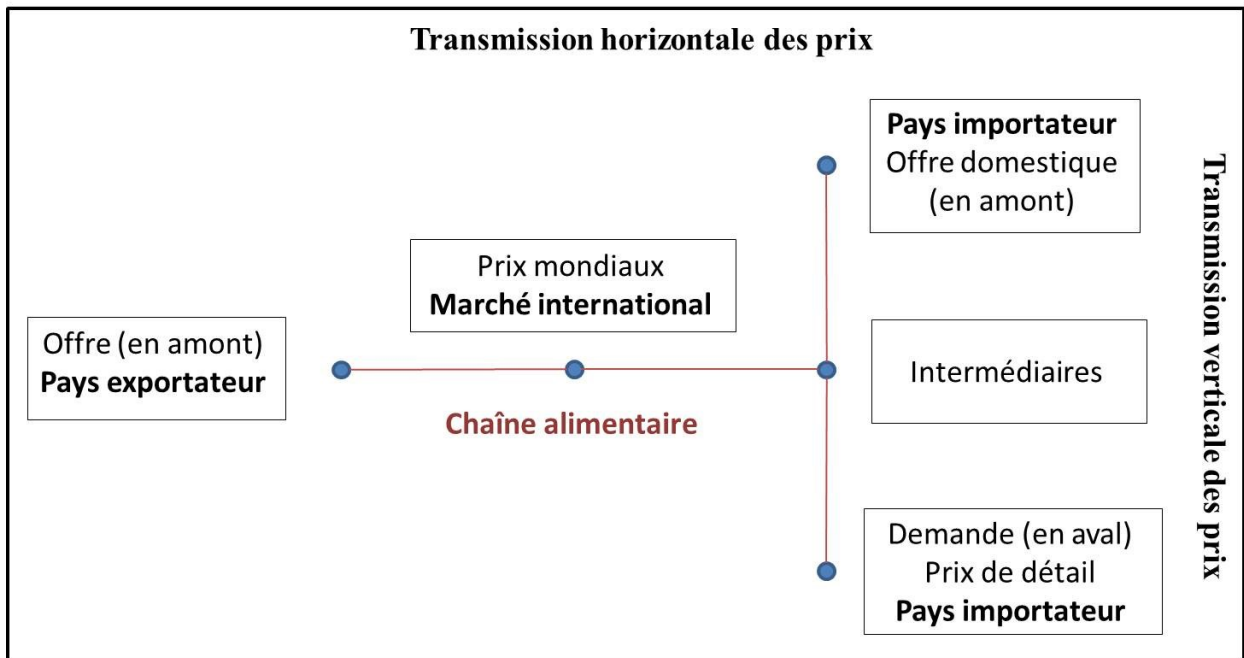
Transmission horizontale des prix

Pays importateur
Offre domestique
(en amont)

Transmission verticale des prix

Prix mondiaux
Marché international

Offre (en amont)
Pays exportateur

Intermédiaires

Chaîne alimentaire

Demande (en aval)
Prix de détail
Pays importateur